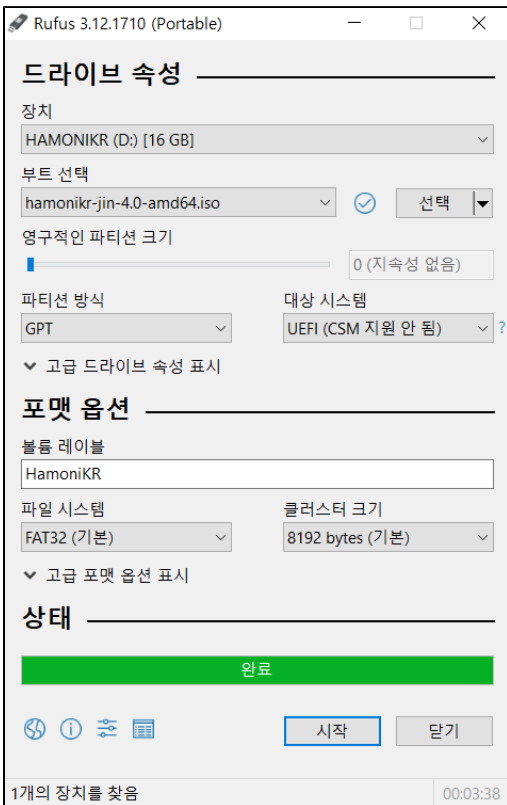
Rufus 3.12.1710 (Portable)

드라이브 속성

장치
HAMONIKR (D:) [16 GB]

부트 선택
hamonikr-jin-4.0-amd64.iso
선택

영구적인 파티션 크기
0 (지속성 없음)

파티션 방식
GPT

대상 시스템
UEFI (CSM 지원 안 됨)
?

고급 드라이브 속성 표시

포맷 옵션

볼륨 레이블
HamoniKR

파일 시스템
FAT32 (기본)

클러스터 크기
8192 bytes (기본)

고급 포맷 옵션 표시

상태

완료

시작
닫기

1개의 장치를 찾음
00:03:38